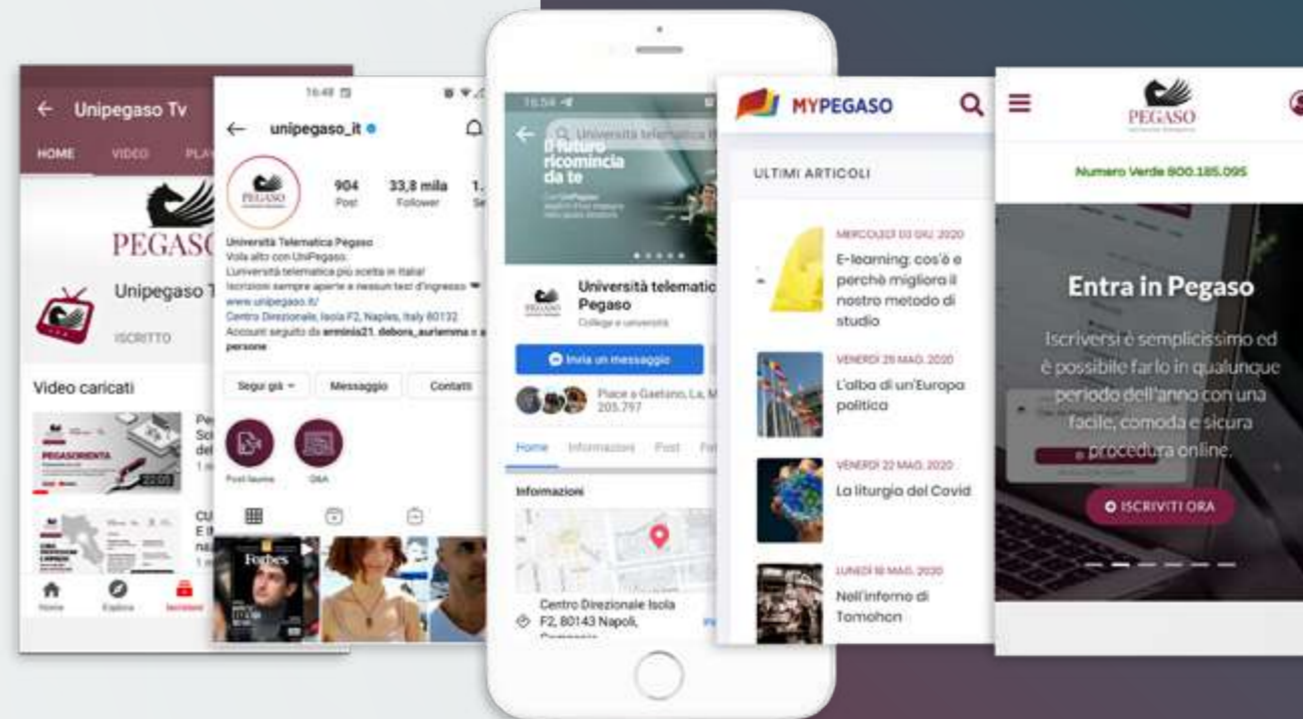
Unipegaso Tv

HOME VIDEO PLA

PEGASO

Unipegaso T

ISCRITTO

Video caricati

PEGASORIENTA

Pe Sc del 1 m

CU E I na 1 m

Home Esplora Iscrizioni

16:48

unipegaso_it

904 Post

33,8 mila Follower

PEGASO

Università Telematica Pegaso
Vola alto con UniPegaso.
L'università telematica più scelta in Italia!
Iscrizioni sempre aperte e nessun test d'ingresso
www.unipegaso.it/
Centro Direzionale, Isola F2, Naples, Italy 80132
Account seguito da erminia21, debora_auriemma e altre persone

Segui già Messaggio Contatti

Post laurea Q&A

Forbes

16:54

Università telematica

Il futuro ricomincia da te

Università telematica Pegaso
College e università

Invia un messaggio

Piace a Gaetano, La, M 205.797

Home Informazioni Post

Informazioni

Centro Direzionale Isola F2, 80143 Napoli,

MYPEGASO

ULTIMI ARTICOLI

MERCOLEDÌ 03 GIU. 2020
E-learning: cos'è e perchè migliora il nostro metodo di studio

VENERDÌ 29 MAG. 2020
L'alba di un'Europa politica

VENERDÌ 22 MAG. 2020
La liturgia del Covid

LUNEDÌ 18 MAG. 2020
Nell'inferno di Tomohon

PEGASO

Numero Verde 800.185.095

Entra in Pegaso

Iscriversi è semplicissimo ed è possibile farlo in qualunque periodo dell'anno con una facile, comoda e sicura procedura online.

ISCRIVITI ORA